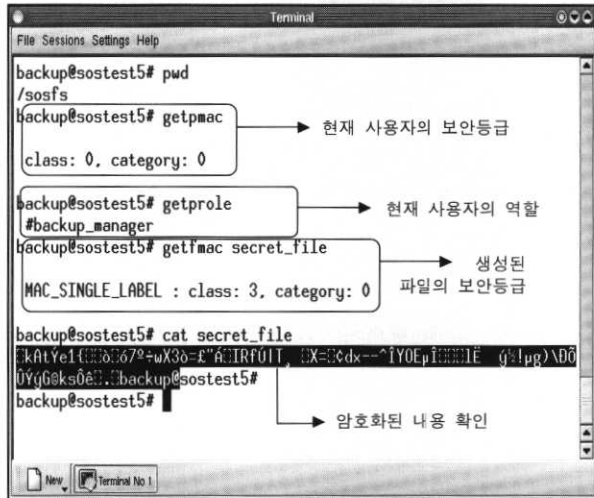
Terminal

File Sessions Settings Help

backup@sostest5# pwd
/sosfs
backup@sostest5# getpmac

class: 0, category: 0

현재 사용자의 보안등급

backup@sostest5# getprole
#backup_manager

현재 사용자의 역할

backup@sostest5# getfmac secret_file

MAC_SINGLE_LABEL : class: 3, category: 0

생성된 파일의 보안등급

backup@sostest5# cat secret_file
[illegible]
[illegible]backup@sostest5#
backup@sostest5#

암호화된 내용 확인

New Terminal No 1